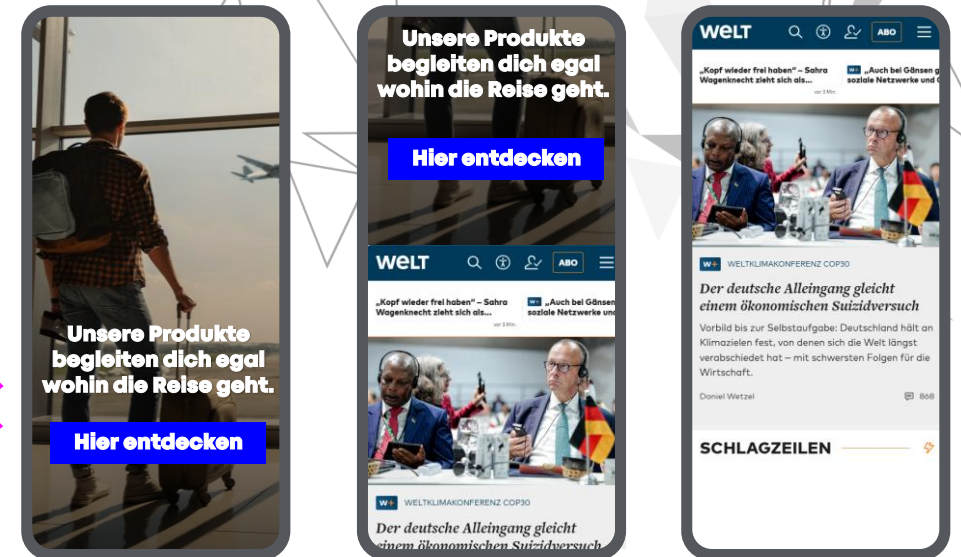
Unsere Produkte begleiten dich egal wohin die Reise geht.

Hier entdecken

Unsere Produkte begleiten dich egal wohin die Reise geht.

Hier entdecken

WELT

ABO

„Kopf wieder frei haben" – Sahra Wagenknecht zieht sich als...

vor 3 Min.

„Auch bei Gänsen g soziale Netzwerke und

W+ WELTKLIMAKONFERENZ COP30

Der deutsche Alleingang gleicht einem ökonomischen Suizidversuch

WELT

ABO

„Kopf wieder frei haben" – Sahra Wagenknecht zieht sich als...

vor 3 Min.

„Auch bei Gänsen g soziale Netzwerke und

W+ WELTKLIMAKONFERENZ COP30

Der deutsche Alleingang gleicht einem ökonomischen Suizidversuch

Vorbild bis zur Selbstaufgabe: Deutschland hält an Klimazielen fest, von denen sich die Welt längst verabschiedet hat – mit schwersten Folgen für die Wirtschaft.

Daniel Wetzel

868

SCHLAGZEILEN